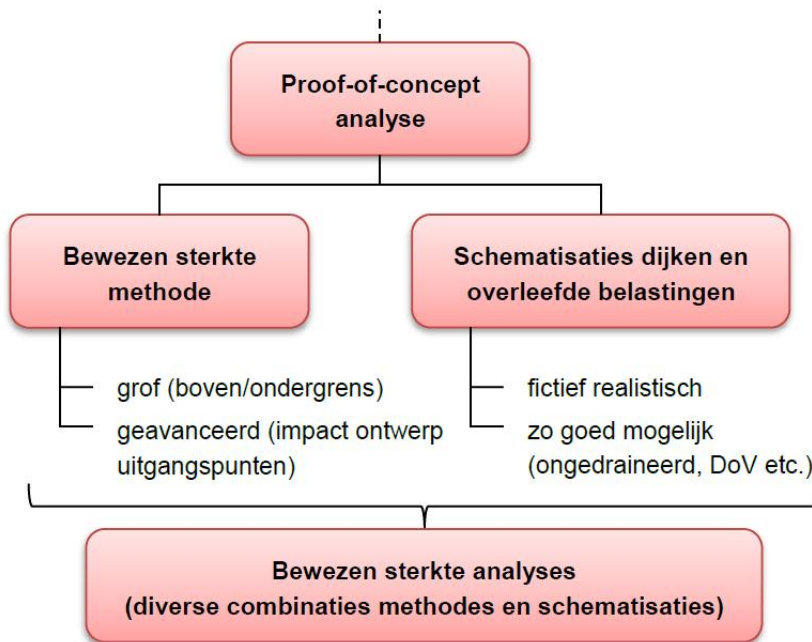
Proof-of-concept analyse

Bewezen sterkte methode

grof (boven/ondergrens)

geavanceerd (impact ontwerp uitgangspunten)

Schematisaties dijken en overleefde belastingen

fictief realistisch

zo goed mogelijk (ongedraineerd, DoV etc.)

Bewezen sterkte analyses (diverse combinaties methodes en schematisaties)